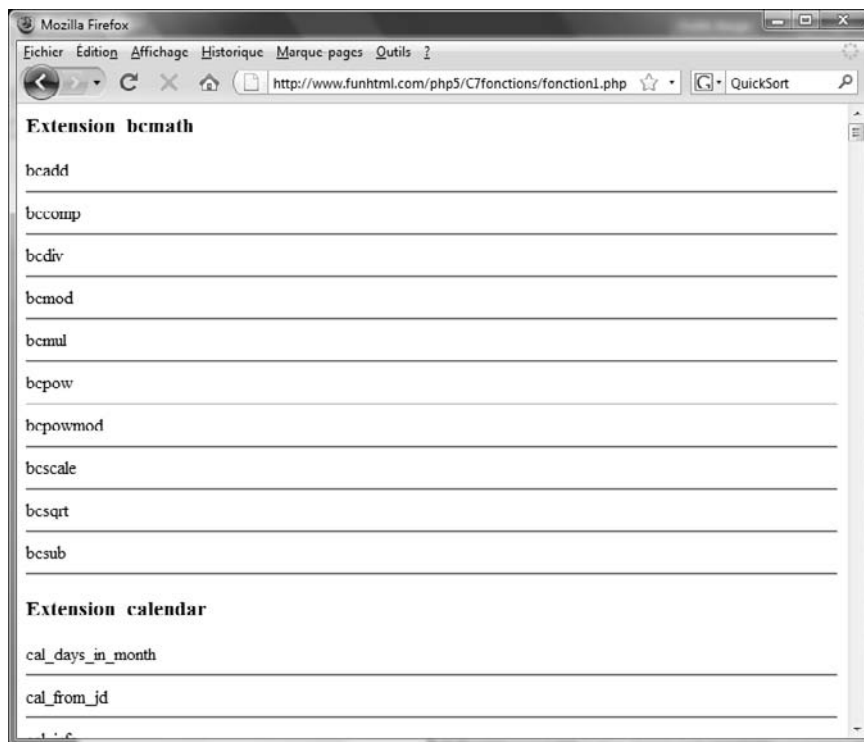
Mozilla Firefox

Fichier Édition Affichage Historique Marque-pages Outils ?

http://www.funhtml.com/php5/C7fonctions/fonction1.php

QuickSort

Extension bcmath

bcadd

bccomp

bcdiv

bcmod

bcmul

bcpow

bcpowmod

bcscale

bcsqrt

bcsub

Extension calendar

cal_days_in_month

cal_from_jd

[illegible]